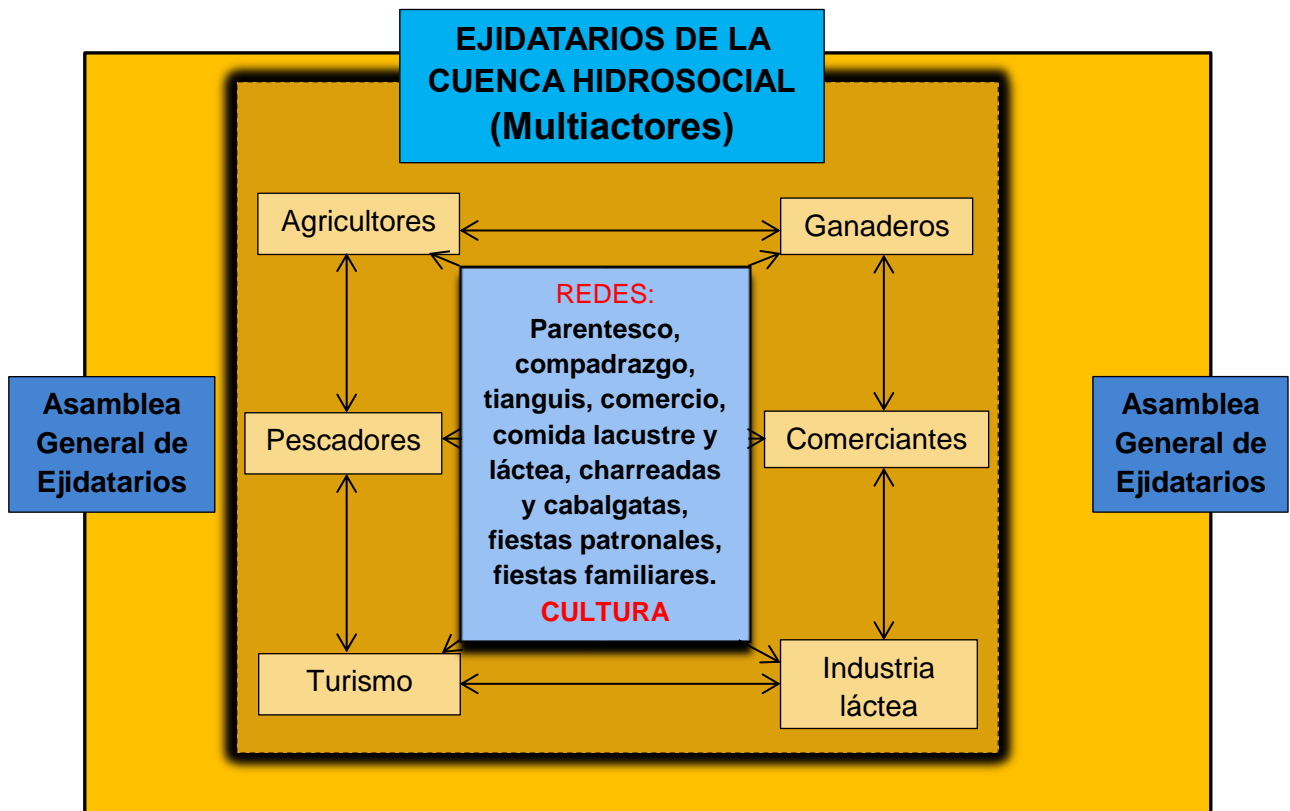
EJIDATARIOS DE LA CUENCA HIDROSOCIAL
(Multiactores)

Asamblea General de Ejidatarios

Agricultores

Ganaderos

REDES:
Parentesco, compadrazgo, tianguis, comercio, comida lacustre y láctea, charreadas y cabalgatas, fiestas patronales, fiestas familiares.
CULTURA

Pescadores

Comerciantes

Turismo

Industria láctea

Asamblea General de Ejidatarios